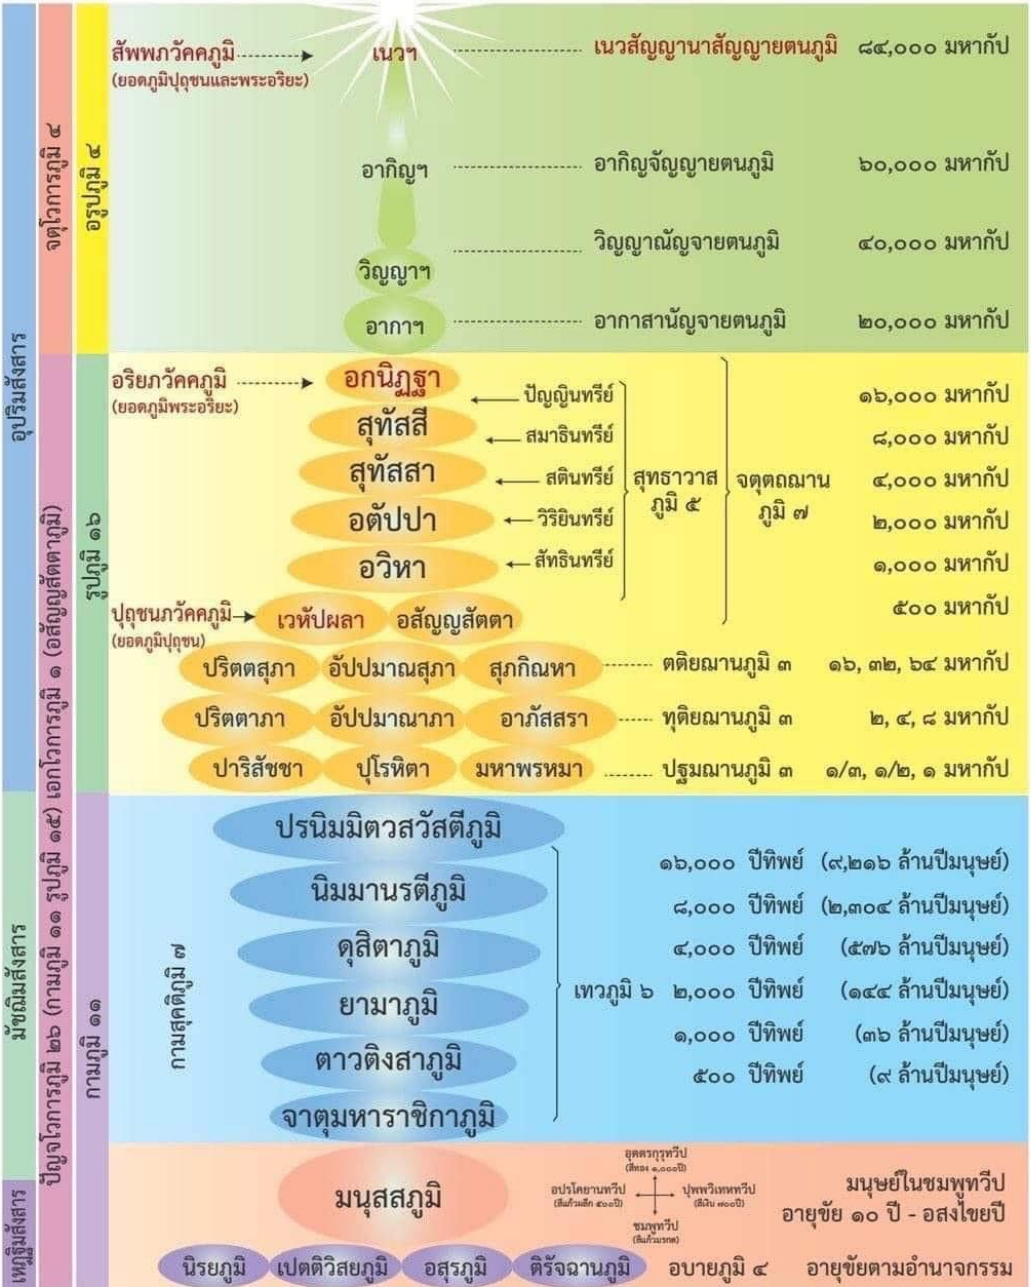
สัพพภวัคคภูมิ (ยอดภูมิปุถุชนและพระอริยะ) → เนวฯ ........ เนวสัญญานาสัญญายตนภูมิ ๘๔,๐๐๐ มหากัป

อากิญฯ ........ อากิญจัญญายตนภูมิ ๖๐,๐๐๐ มหากัป

วิญญาฯ ........ วิญญาณัญจายตนภูมิ ๔๐,๐๐๐ มหากัป

อากาฯ ........ อากาสานัญจายตนภูมิ ๒๐,๐๐๐ มหากัป

อรูปภูมิ ๔

จตุโวการภูมิ ๔

อริยภวัคคภูมิ (ยอดภูมิพระอริยะ) → อกนิฏฐา ← ปัญญินทรีย์ ๑๖,๐๐๐ มหากัป

สุทัสสี ← สมาธินทรีย์ ๘,๐๐๐ มหากัป

สุทัสสา ← สตินทรีย์ ๔,๐๐๐ มหากัป

อตัปปา ← วิริยินทรีย์ ๒,๐๐๐ มหากัป

อวิหา ← สัทธินทรีย์ ๑,๐๐๐ มหากัป

สุทธาวาสภูมิ ๕

จตุตถฌานภูมิ ๗

ปุถุชนภวัคคภูมิ (ยอดภูมิปุถุชน) → เวหัปผลา อสัญญสัตตา ๕๐๐ มหากัป

ปริตตสุภา อัปปมาณสุภา สุภกิณหา ........ ตติยฌานภูมิ ๓ ๑๖, ๓๒, ๖๔ มหากัป

ปริตตาภา อัปปมาณาภา อาภัสสรา ........ ทุติยฌานภูมิ ๓ ๒, ๔, ๘ มหากัป

ปาริสัชชา ปุโรหิตา มหาพรหมา ........ ปฐมฌานภูมิ ๓ ๑/๓, ๑/๒, ๑ มหากัป

รูปภูมิ ๑๖

เอกโวการภูมิ ๑ (อสัญญสัตตาภูมิ)

อุปริมสังสาร

ปรนิมมิตวสวัสตีภูมิ ๑๖,๐๐๐ ปีทิพย์ (๙,๒๑๖ ล้านปีมนุษย์)

นิมมานรตีภูมิ ๘,๐๐๐ ปีทิพย์ (๒,๓๐๔ ล้านปีมนุษย์)

ดุสิตาภูมิ ๔,๐๐๐ ปีทิพย์ (๕๗๖ ล้านปีมนุษย์)

ยามาภูมิ เทวภูมิ ๖ ๒,๐๐๐ ปีทิพย์ (๑๔๔ ล้านปีมนุษย์)

ตาวติงสาภูมิ ๑,๐๐๐ ปีทิพย์ (๓๖ ล้านปีมนุษย์)

จาตุมหาราชิกาภูมิ ๕๐๐ ปีทิพย์ (๙ ล้านปีมนุษย์)

กามสุคติภูมิ ๗

กามภูมิ ๑๑

ปัญจโวการภูมิ ๒๖ (กามภูมิ ๑๑ รูปภูมิ ๑๕)

มัชฌิมสังสาร

มนุสสภูมิ

อุตตรกุรุทวีป (สีทอง ๑,๐๐๐ปี)
อปรโคยานทวีป (สีแก้วผลึก ๕๐๐ปี)
ปุพพวิเทหทวีป (สีเงิน ๗๐๐ปี)
ชมพูทวีป (สีแก้วมรกต)

มนุษย์ในชมพูทวีป อายุขัย ๑๐ ปี - อสงไขยปี

นิรยภูมิ เปตติวิสยภูมิ อสุรภูมิ ติรัจฉานภูมิ อบายภูมิ ๔ อายุขัยตามอำนาจกรรม

เหฏฐิมสังสาร